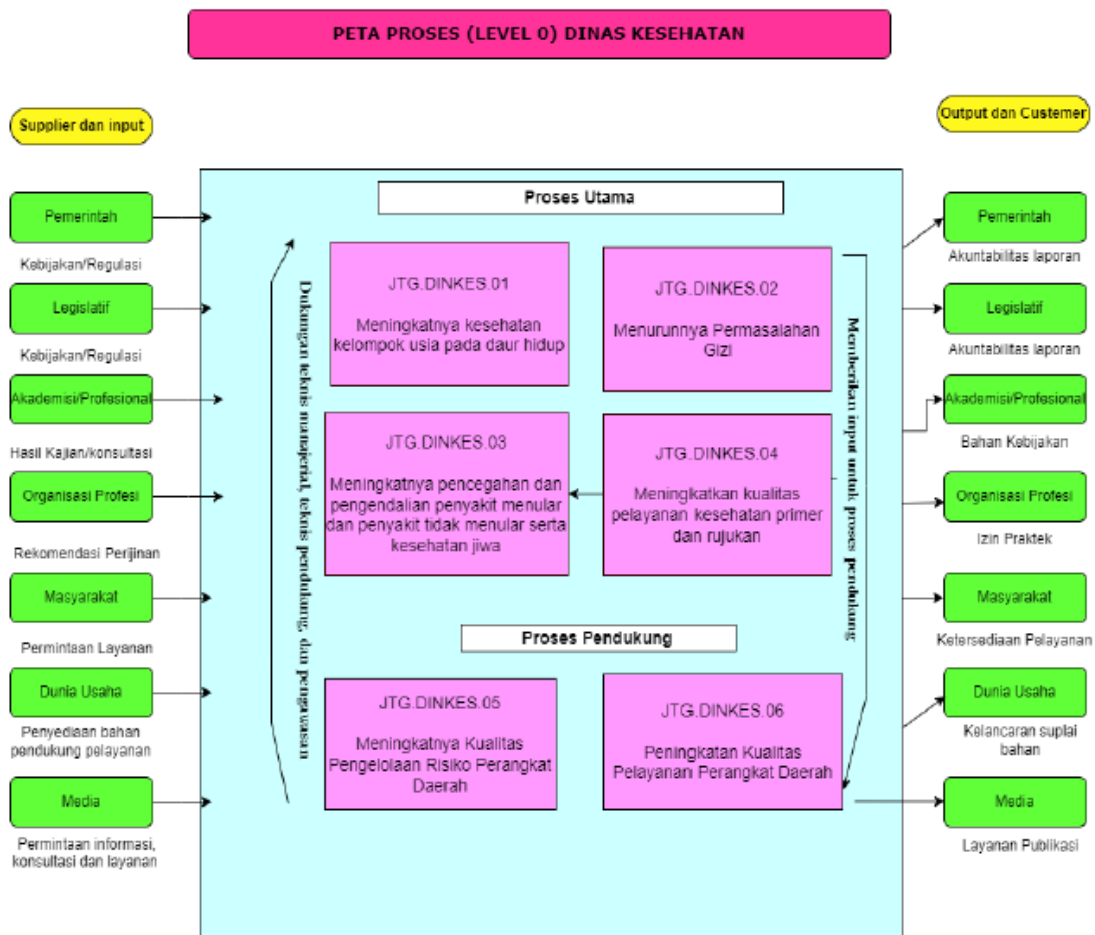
PETA PROSES (LEVEL 0) DINAS KESEHATAN

Supplier dan input

Output dan Custemer

Pemerintah

Kebijakan/Regulasi

Legislatif

Kebijakan/Regulasi

Akademisi/Profesional

Hasil Kajian/konsultasi

Organisasi Profesi

Rekomendasi Perijinan

Masyarakat

Permintaan Layanan

Dunia Usaha

Penyediaan bahan pendukung pelayanan

Media

Permintaan informasi, konsultasi dan layanan

Proses Utama

Dukungan teknis manajerial, teknis pendukung, dan pengawasan

JTG.DINKES.01

Meningkatnya kesehatan kelompok usia pada daur hidup

JTG.DINKES.02

Menurunnya Permasalahan Gizi

JTG.DINKES.03

Meningkatnya pencegahan dan pengendalian penyakit menular dan penyakit tidak menular serta kesehatan jiwa

JTG.DINKES.04

Meningkatkan kualitas pelayanan kesehatan primer dan rujukan

Memberikan input untuk proses pendukung

Proses Pendukung

JTG.DINKES.05

Meningkatnya Kualitas Pengelolaan Risiko Perangkat Daerah

JTG.DINKES.06

Peningkatan Kualitas Pelayanan Perangkat Daerah

Pemerintah

Akuntabilitas laporan

Legislatif

Akuntabilitas laporan

Akademisi/Profesional

Bahan Kebijakan

Organisasi Profesi

Izin Praktek

Masyarakat

Ketersediaan Pelayanan

Dunia Usaha

Kelancaran suplai bahan

Media

Layanan Publikasi